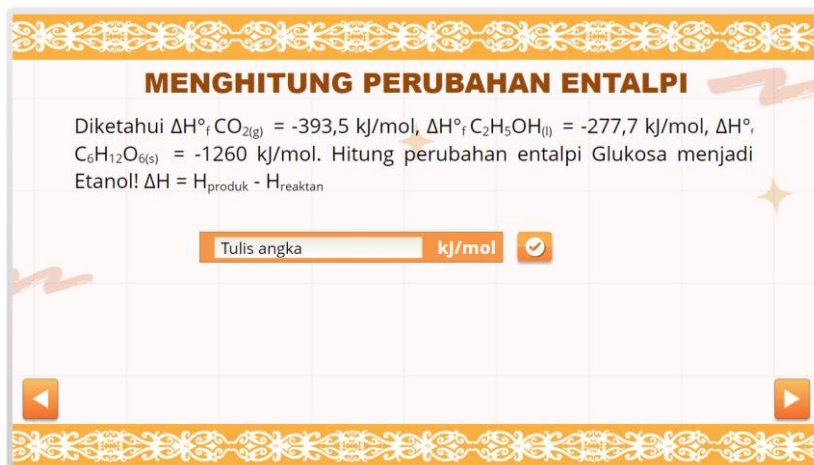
MENGHITUNG PERUBAHAN ENTALPI

Diketahui $\Delta H°_f$ $CO_{2(g)}$ = -393,5 kJ/mol, $\Delta H°_f$ $C_2H_5OH_{(l)}$ = -277,7 kJ/mol, $\Delta H°_f$ $C_6H_{12}O_{6(s)}$ = -1260 kJ/mol. Hitung perubahan entalpi Glukosa menjadi Etanol! $\Delta H = H_{produk} - H_{reaktan}$

Tulis angka kJ/mol